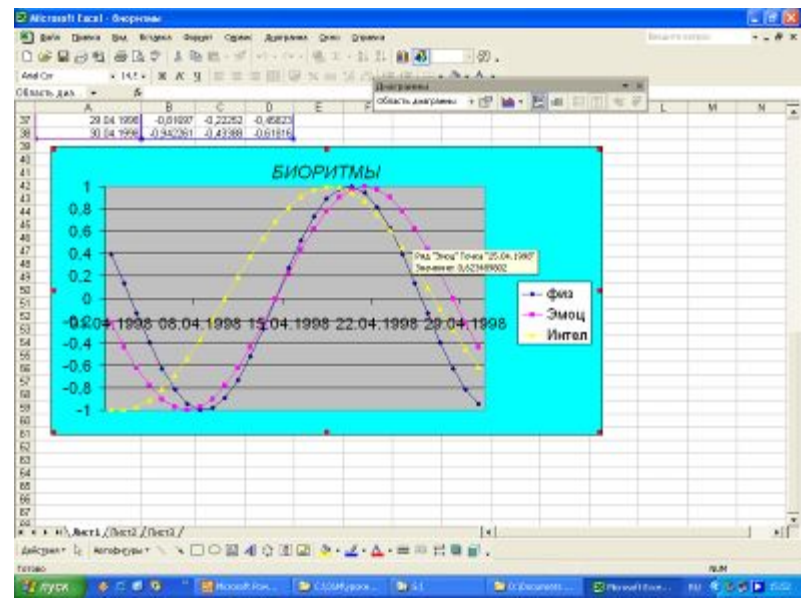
Microsoft Excel - Биоритмы

Файл Правка Вид Вставка Формат Сервис Диаграмма Окно Справка

Arial Cyr 14,5 Ж К Ч

Область диаг...

Диаграммы

Область диаграммы

| | A | B | C | D | E |
|---|---|---|---|---|---|
| 37 | 29.04.1998 | -0,81697 | -0,22252 | -0,45823 | |
| 38 | 30.04.1998 | -0,942261 | -0,43388 | -0,61816 | |

БИОРИТМЫ

1
0,8
0,6
0,4
0,2
0
-0,2
-0,4
-0,6
-0,8
-1

01.04.1998 08.04.1998 15.04.1998 22.04.1998 29.04.1998

Ряд "Эмоц" Точка "25.04.1998"
Значение: 0,623489802

физ
Эмоц
Интел

Лист1 / Лист2 / Лист3

Действия Автофигуры

Готово

NUM

пуск

Microsoft Pow...

C:\Documents...

Microsoft Exce...

15:52